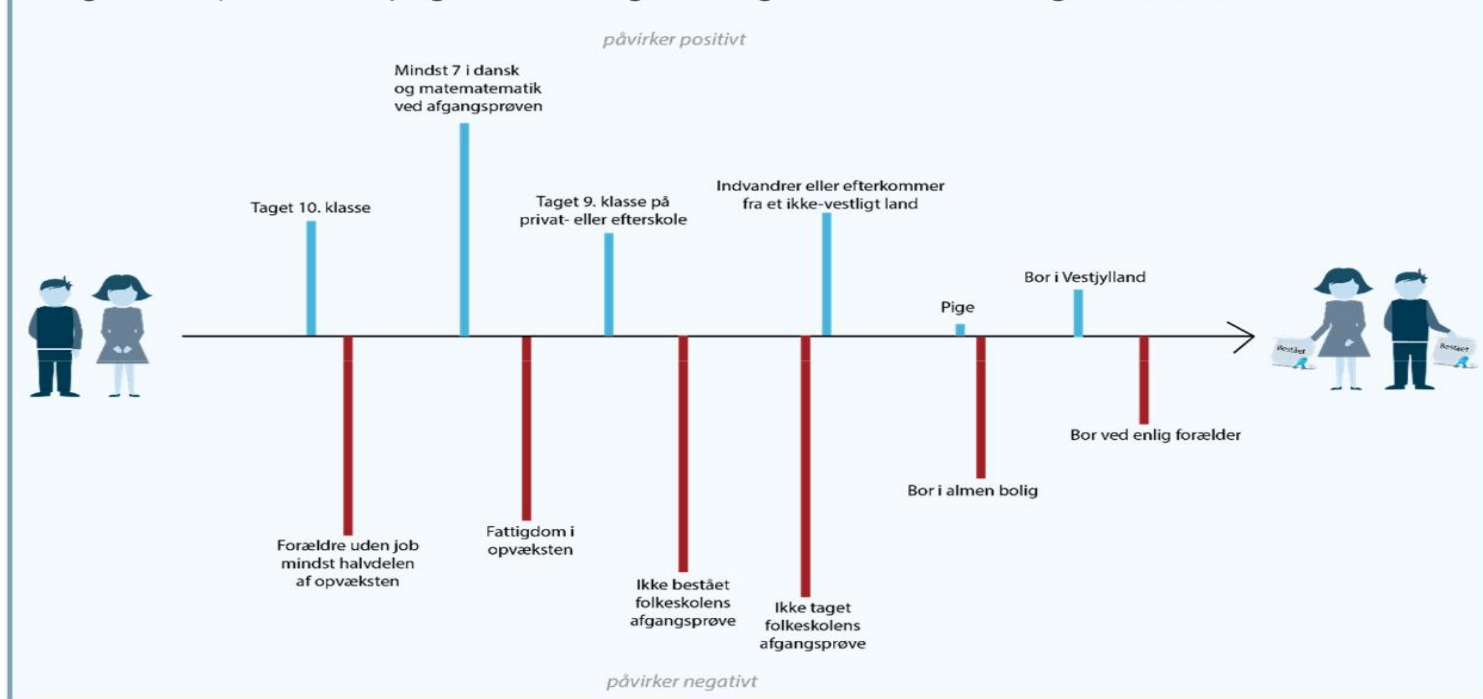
påvirker positivt

Mindst 7 i dansk og matematematik ved afgangsprøven

Taget 10. klasse

Taget 9. klasse på privat- eller efterskole

Indvandrer eller efterkommer fra et ikke-vestligt land

Pige

Bor i Vestjylland

Bestået

Bestået

Forældre uden job mindst halvdelen af opvæksten

Fattigdom i opvæksten

Ikke bestået folkeskolens afgangsprøve

Ikke taget folkeskolens afgangsprøve

Bor i almen bolig

Bor ved enlig forælder

påvirker negativt